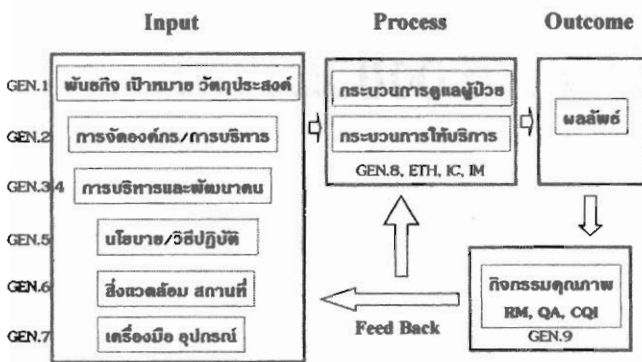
Input

GEN.1 พันธกิจ เป้าหมาย วัตถุประสงค์

GEN.2 การจัดองค์กร/การบริหาร

GEN.3,4 การบริหารและพัฒนาคน

GEN.5 นโยบาย/วิธีปฏิบัติ

GEN.6 สิ่งแวดล้อม สถานที่

GEN.7 เครื่องมือ อุปกรณ์

Process

กระบวนการดูแลผู้ป่วย

กระบวนการให้บริการ

GEN.8, ETH, IC, IM

Outcome

ผลลัพธ์

กิจกรรมคุณภาพ

RM, QA, CQI

GEN.9

Feed Back